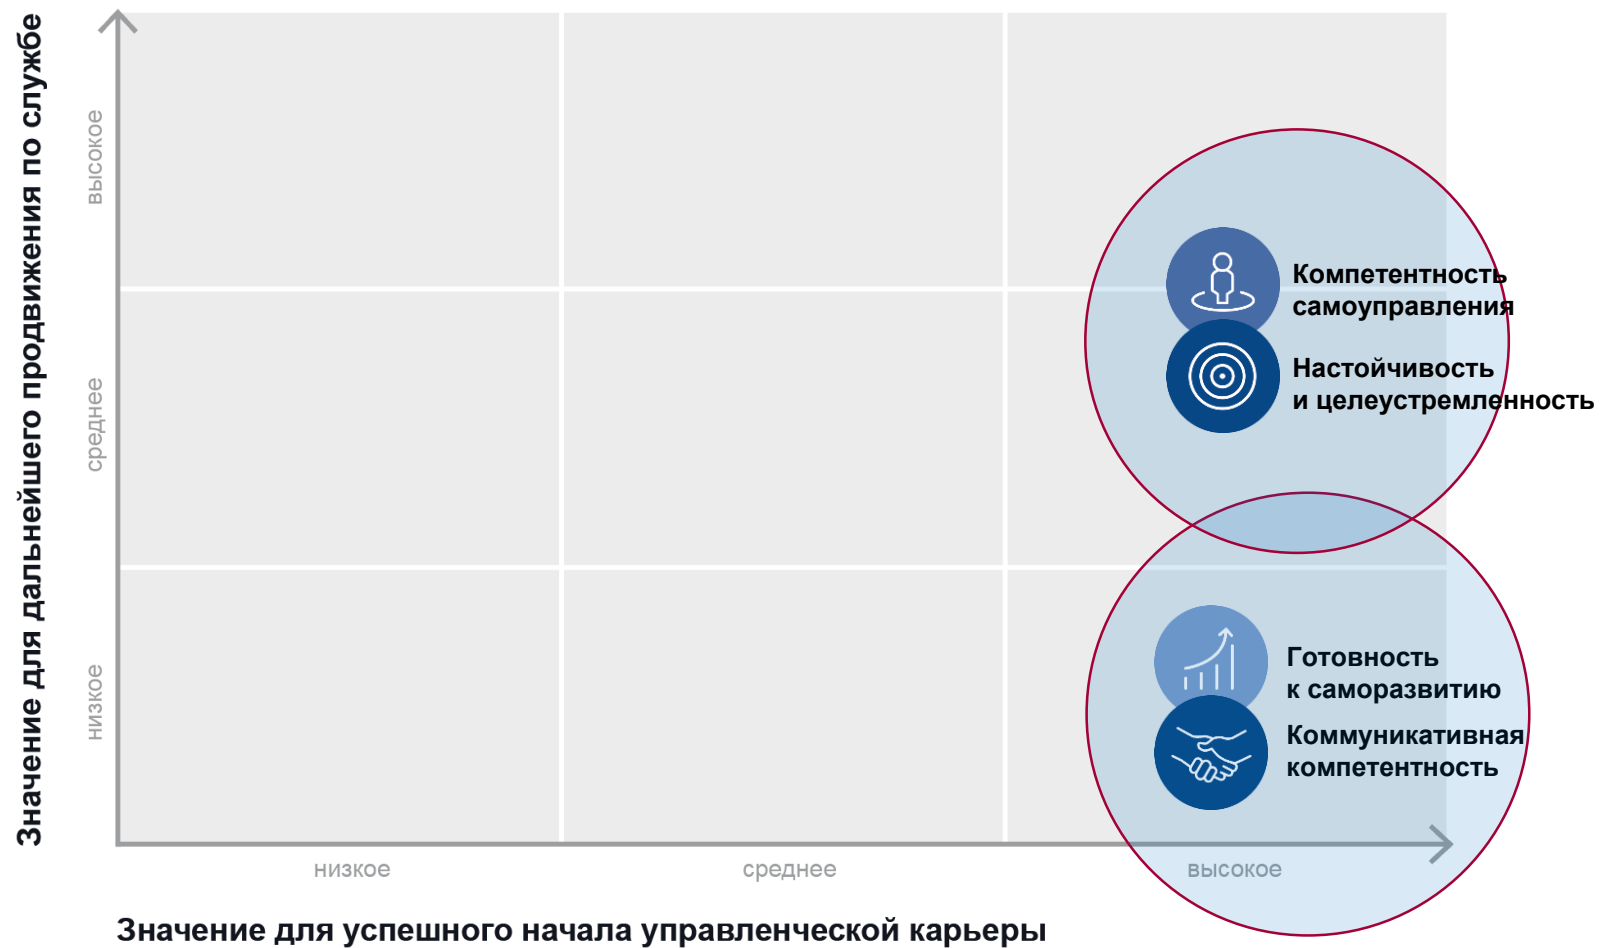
Значение для дальнейшего продвижения по службе

высокое

среднее

низкое

Компетентность самоуправления

Настойчивость и целеустремленность

Готовность к саморазвитию

Коммуникативная компетентность

низкое

среднее

высокое

Значение для успешного начала управленческой карьеры